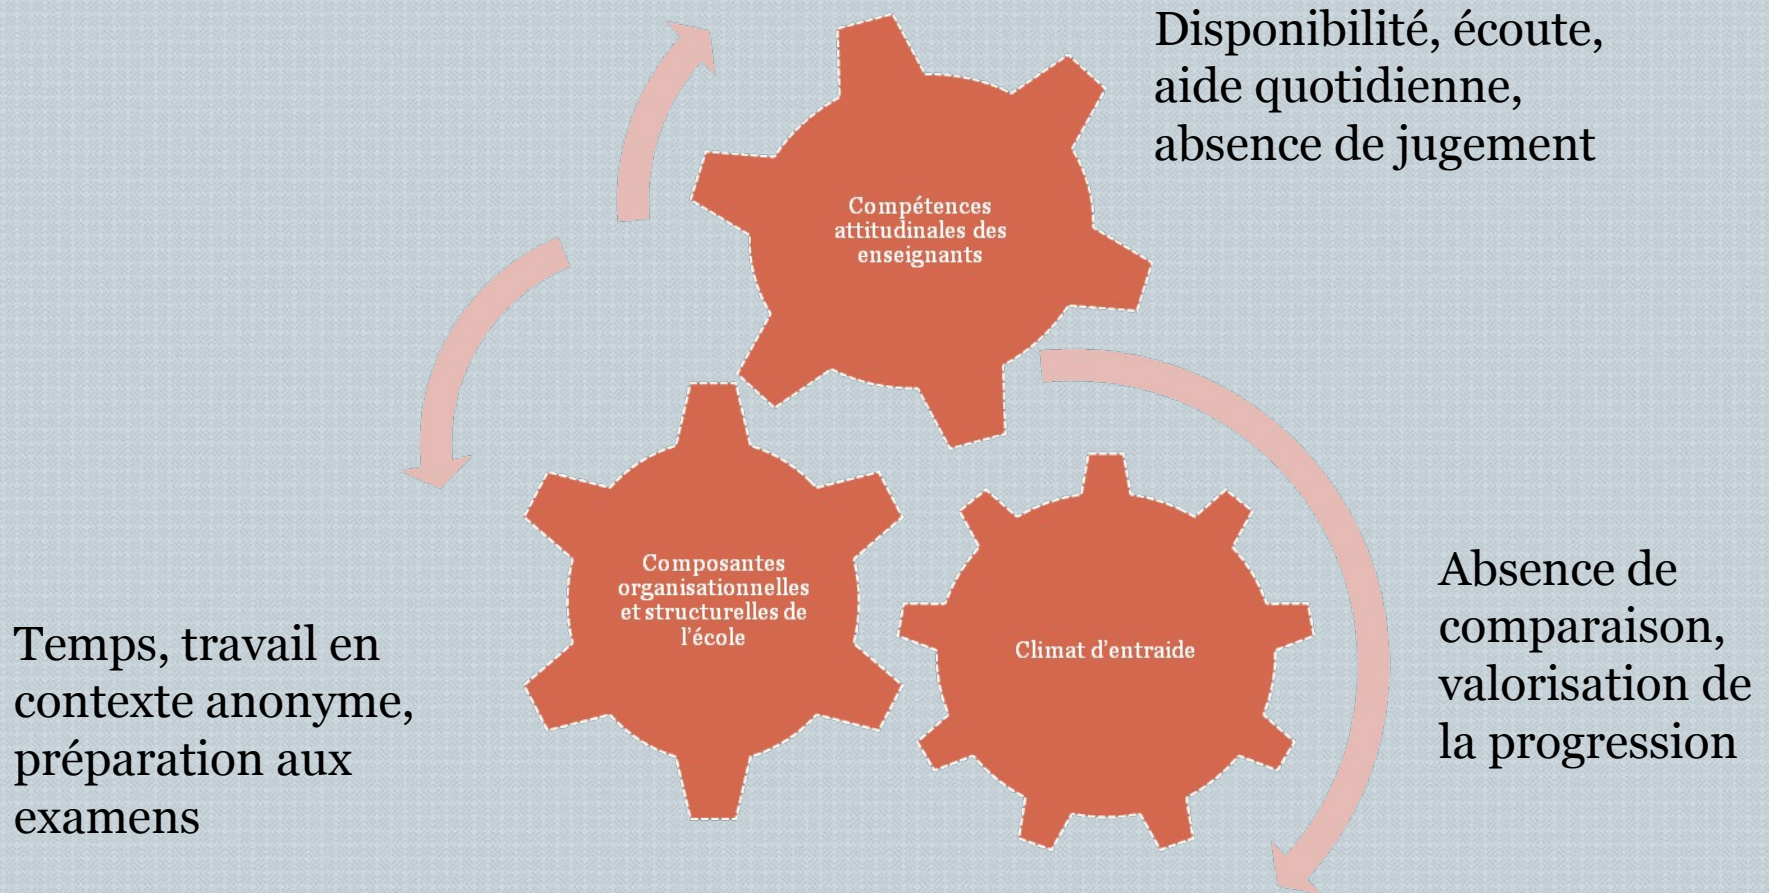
Disponibilité, écoute, aide quotidienne, absence de jugement

Compétences attitudinales des enseignants

Composantes organisationnelles et structurelles de l'école

Climat d'entraide

Absence de comparaison, valorisation de la progression

Temps, travail en contexte anonyme, préparation aux examens